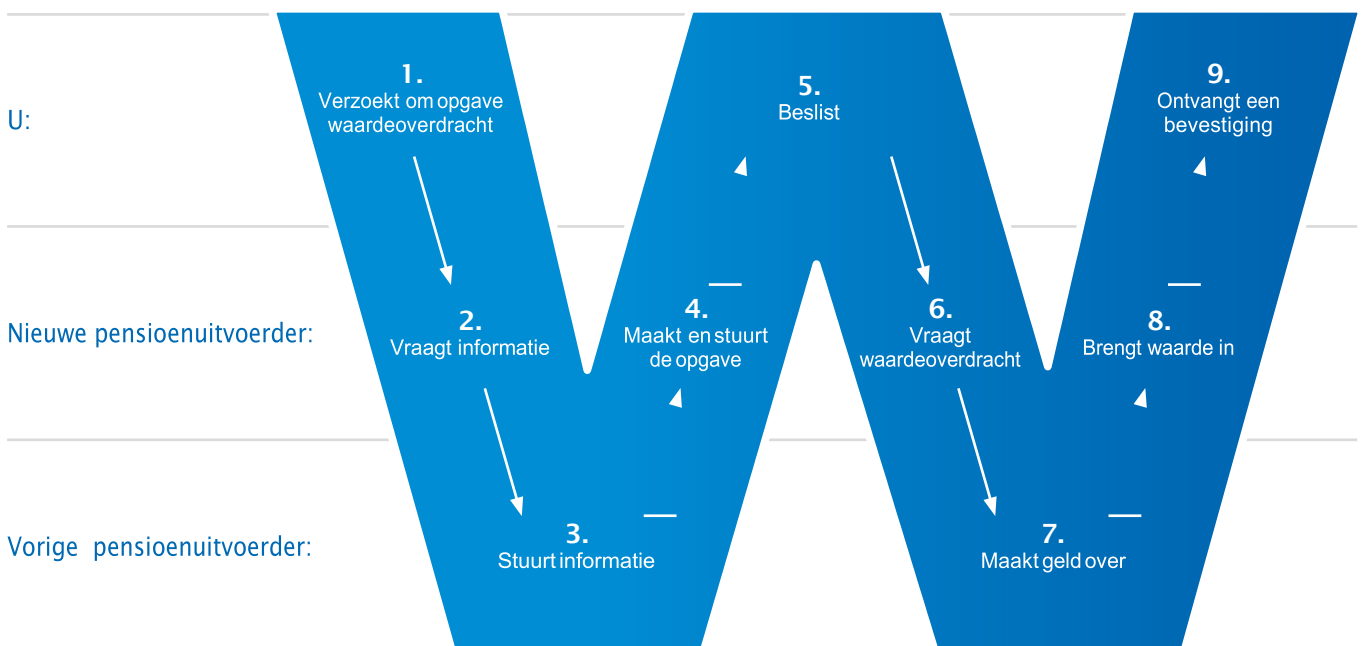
U:

Nieuwe pensioenuitvoerder:

Vorige pensioenuitvoerder:

1.
Verzoekt om opgave waardeoverdracht

2.
Vraagt informatie

3.
Stuurt informatie

4.
Maakt en stuurt de opgave

5.
Beslist

6.
Vraagt waardeoverdracht

7.
Maakt geld over

8.
Brengt waarde in

9.
Ontvangt een bevestiging